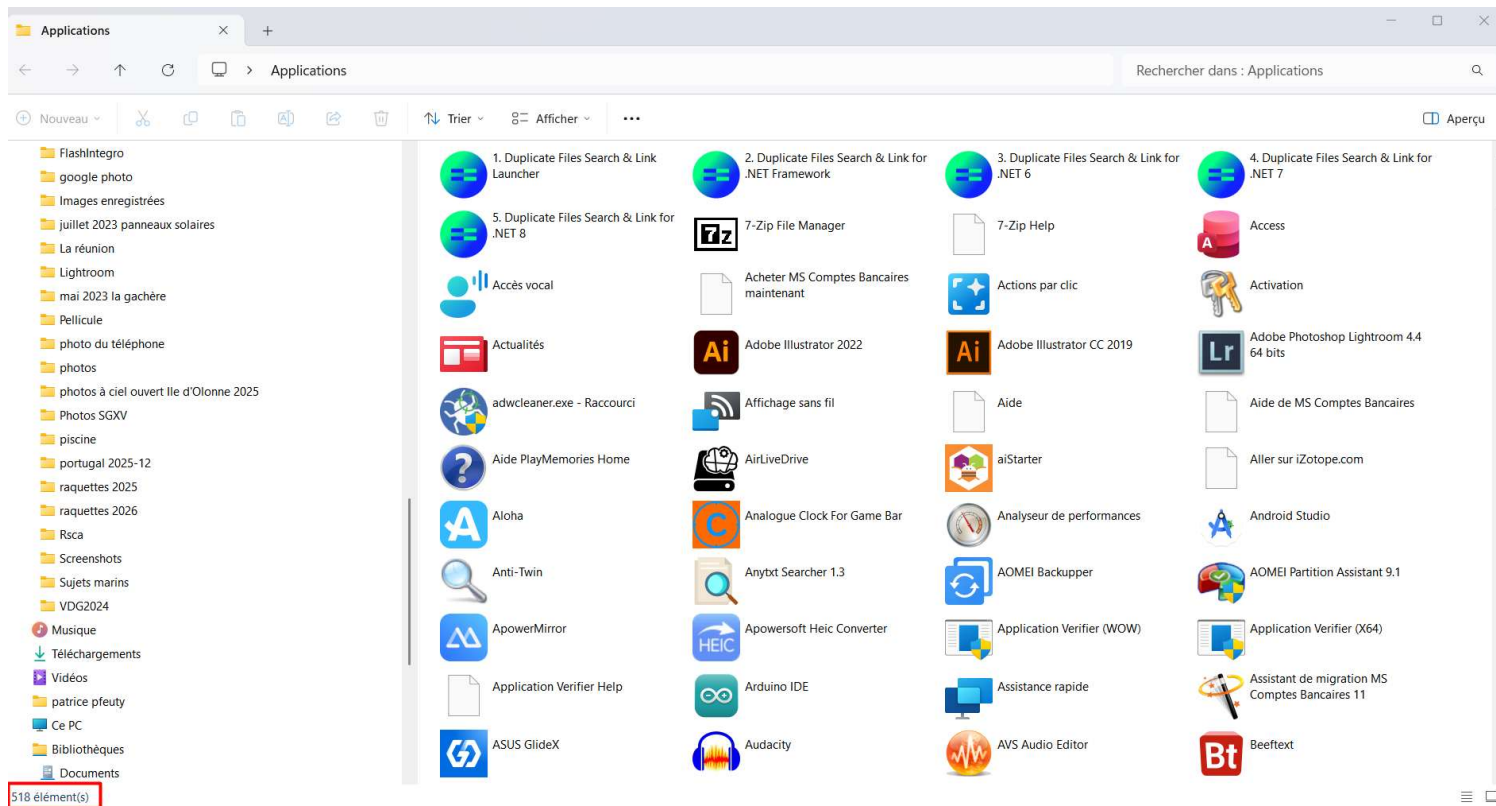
Applications

Applications

Rechercher dans : Applications

Nouveau

Trier

Afficher

...

Aperçu

FlashIntegro
google photo
Images enregistrées
juillet 2023 panneaux solaires
La réunion
Lightroom
mai 2023 la gachère
Pellicule
photo du téléphone
photos
photos à ciel ouvert Ile d'Olonne 2025
Photos SGXV
piscine
portugal 2025-12
raquettes 2025
raquettes 2026
Rsca
Screenshots
Sujets marins
VDG2024
Musique
Téléchargements
Vidéos
patrice pfeuty
Ce PC
Bibliothèques
Documents

1. Duplicate Files Search & Link Launcher
2. Duplicate Files Search & Link for .NET Framework
3. Duplicate Files Search & Link for .NET 6
4. Duplicate Files Search & Link for .NET 7
5. Duplicate Files Search & Link for .NET 8
7-Zip File Manager
7-Zip Help
Access
Accès vocal
Acheter MS Comptes Bancaires maintenant
Actions par clic
Activation
Actualités
Adobe Illustrator 2022
Adobe Illustrator CC 2019
Adobe Photoshop Lightroom 4.4 64 bits
adwcleaner.exe - Raccourci
Affichage sans fil
Aide
Aide de MS Comptes Bancaires
Aide PlayMemories Home
AirLiveDrive
aiStarter
Aller sur iZotope.com
Aloha
Analogue Clock For Game Bar
Analyseur de performances
Android Studio
Anti-Twin
Anytxt Searcher 1.3
AOMEI Backupper
AOMEI Partition Assistant 9.1
ApowerMirror
Apowersoft Heic Converter
Application Verifier (WOW)
Application Verifier (X64)
Application Verifier Help
Arduino IDE
Assistance rapide
Assistant de migration MS Comptes Bancaires 11
ASUS GlideX
Audacity
AVS Audio Editor
Beeftext

518 élément(s)